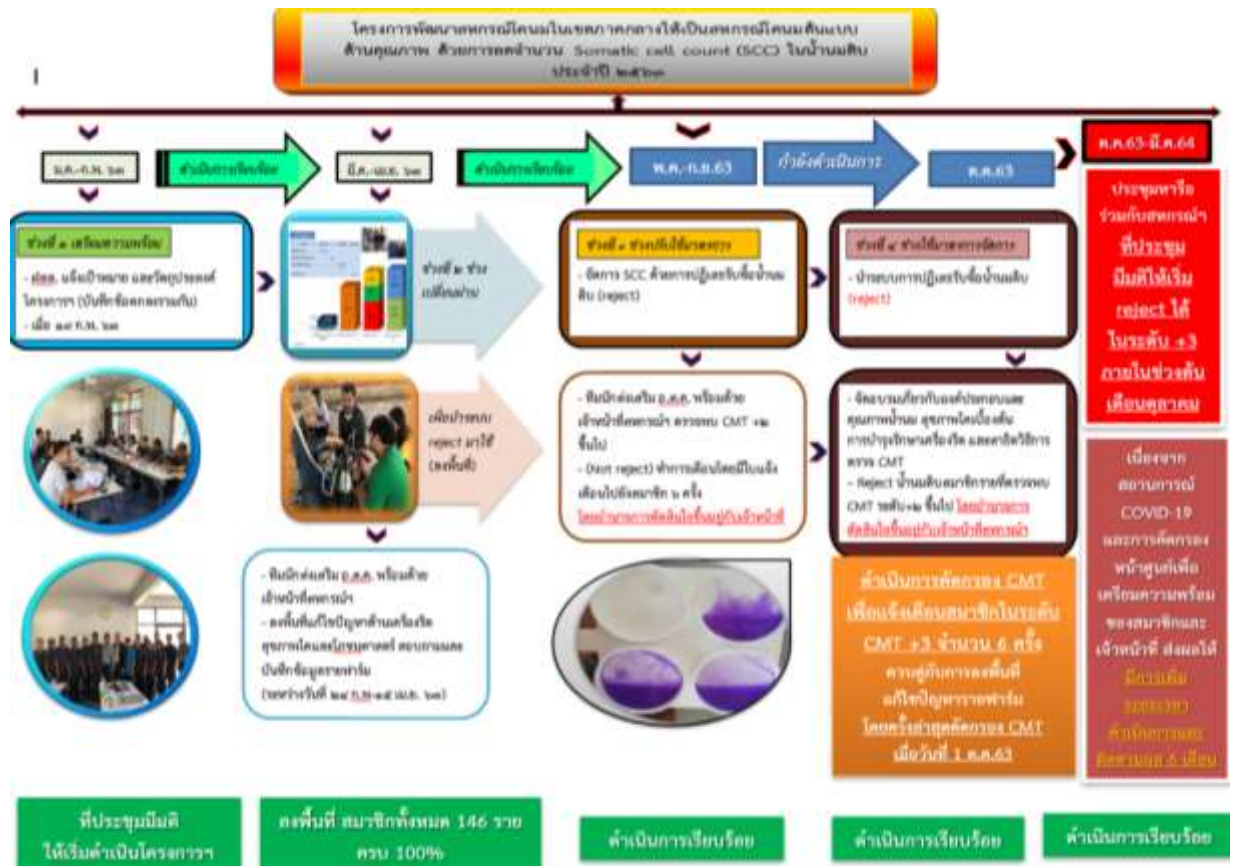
โครงการพัฒนาสหกรณ์โคนมในเขตภาคกลางให้เป็นสหกรณ์โคนมต้นแบบ ด้านคุณภาพ ด้วยการลดจำนวน Somatic cell count (SCC) ในน้ำนมดิบ ประจำปี ๒๕๖๓

ม.ค.-ก.พ. ๖๓

ดำเนินการเรียบร้อย

มี.ค.-เม.ย. ๖๓

ดำเนินการเรียบร้อย

พ.ค.-ก.ย.63

กำลังดำเนินการ

ต.ค.63

ต.ค.63-มี.ค.64

ช่วงที่ ๑ เตรียมความพร้อม

- สสก. แจ้งเป้าหมาย และวัตถุประสงค์โครงการ (บันทึกข้อตกลงร่วมกัน)
- เมื่อ ๑๗ ก.พ. ๖๓

ช่วงที่ ๒ ช่วงเปลี่ยนผ่าน

ช่วงที่ ๓ ช่วงปรับใช้มาตรการ

- จัดการ SCC ด้วยการปฏิเสธรับซื้อน้ำนมดิบ (reject)

ช่วงที่ ๔ ช่วงใช้มาตรการจัดการ

- ประกาศการปฏิเสธรับซื้อน้ำนมดิบ (reject)

ประชุมหารือร่วมกับสหกรณ์ฯ ที่ประชุมมีมติให้เริ่ม reject ได้ ในระดับ +3 ภายในช่วงต้นเดือนตุลาคม

เพื่อปรับลด reject มาใช้ (ลงพื้นที่)

- พี่เลี้ยงส่งเสริม อ.ส.ค. พร้อมด้วยเจ้าหน้าที่สหกรณ์ฯ ตรวจพบ CMT +๒ ขึ้นไป
- (Not reject) ทำการเตือนโดยมีใบแจ้งเตือนไปยังสมาชิก ๖ ครั้ง
โดยนำมาตรการดังกล่าวขึ้นอยู่กับเจ้าหน้าที่

- จัดอบรมเกี่ยวกับองค์ประกอบและคุณภาพน้ำนม สุขภาพโคเบื้องต้น การบำรุงรักษาเครื่องรีด และการเตรียมวิธีการตรวจ CMT
- Reject น้ำนมดิบสมาชิกรายที่ตรวจพบ CMT ระดับ+๒ ขึ้นไป โดยนำมาตรการดังกล่าวขึ้นอยู่กับเจ้าหน้าที่สหกรณ์

เนื่องจากสถานการณ์ COVID-19 และการคัดกรองหน้าศูนย์เพื่อเตรียมความพร้อมของสมาชิกและเจ้าหน้าที่ ส่งผลให้ มีการเพิ่มระยะเวลาดำเนินการและติดตามผล 6 เดือน

- พี่เลี้ยงส่งเสริม อ.ส.ค. พร้อมด้วยเจ้าหน้าที่สหกรณ์ฯ
- ลงพื้นที่แก้ไขปัญหาด้านเครื่องรีด สุขภาพโคและโภชนศาสตร์ สอบถามและบันทึกข้อมูลรายฟาร์ม
(ระหว่างวันที่ ๒๔ ก.พ.-๑๕ เม.ย. ๖๓)

ดำเนินการคัดกรอง CMT เพื่อแจ้งเตือนสมาชิกในระดับ CMT +3 จำนวน 6 ครั้ง
ควบคู่กับการลงพื้นที่แก้ไขปัญหารายฟาร์ม
โดยครั้งล่าสุดคัดกรอง CMT เมื่อวันที่ 1 ต.ค.63

ที่ประชุมมีมติให้เริ่มดำเนินโครงการฯ

ลงพื้นที่ สมาชิกทั้งหมด 146 ราย ครบ 100%

ดำเนินการเรียบร้อย

ดำเนินการเรียบร้อย

ดำเนินการเรียบร้อย